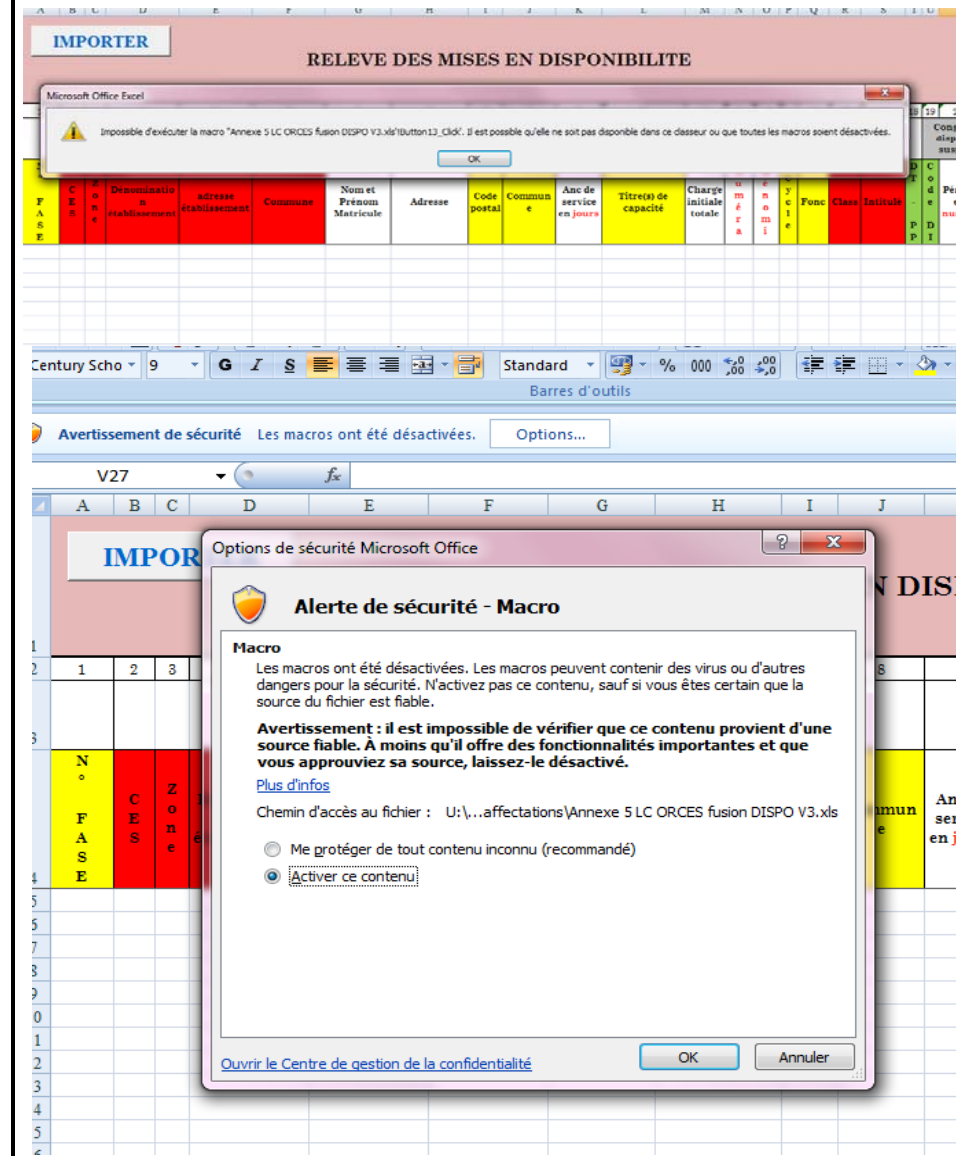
A B C D E F G H I J K L M N O P Q R S T U

IMPORTER

RELEVE DES MISES EN DISPONIBILITE

Microsoft Office Excel

Impossible d'exécuter la macro "Annexe 5 LC ORCES fusion DISPO V3.xls'!Button13_Click'. Il est possible qu'elle ne soit pas disponible dans ce classeur ou que toutes les macros soient désactivées.

OK

| F A S E | C E S | Z o n e | Dénomination établissement | adresse établissement | Commune | Nom et Prénom Matricule | Adresse | Code postal | Commune | Anc de service en jours | Titre(s) de capacité | Charge initiale totale | N u m é r a | D é n o m i | C y c l e | Fonc | Class | Intitule | D T - P P | C o d e D I | Pér |
|---|---|---|---|---|---|---|---|---|---|---|---|---|---|---|---|---|---|---|---|---|---|

Century Scho 9 G I S Standard % 000

Barres d'outils

Avertissement de sécurité Les macros ont été désactivées. Options...

V27 $f_x$

A B C D E F G H I J

IMPOR

N DIS

1 2 3 8

N ° F A S E | C E S | Z o n e | mmun e | An ser en j

Options de sécurité Microsoft Office

Alerte de sécurité - Macro

Macro
Les macros ont été désactivées. Les macros peuvent contenir des virus ou d'autres dangers pour la sécurité. N'activez pas ce contenu, sauf si vous êtes certain que la source du fichier est fiable.

Avertissement : il est impossible de vérifier que ce contenu provient d'une source fiable. À moins qu'il offre des fonctionnalités importantes et que vous approuviez sa source, laissez-le désactivé.

Plus d'infos

Chemin d'accès au fichier : U:\...affectations\Annexe 5 LC ORCES fusion DISPO V3.xls

Me protéger de tout contenu inconnu (recommandé)

Activer ce contenu

Ouvrir le Centre de gestion de la confidentialité

OK Annuler